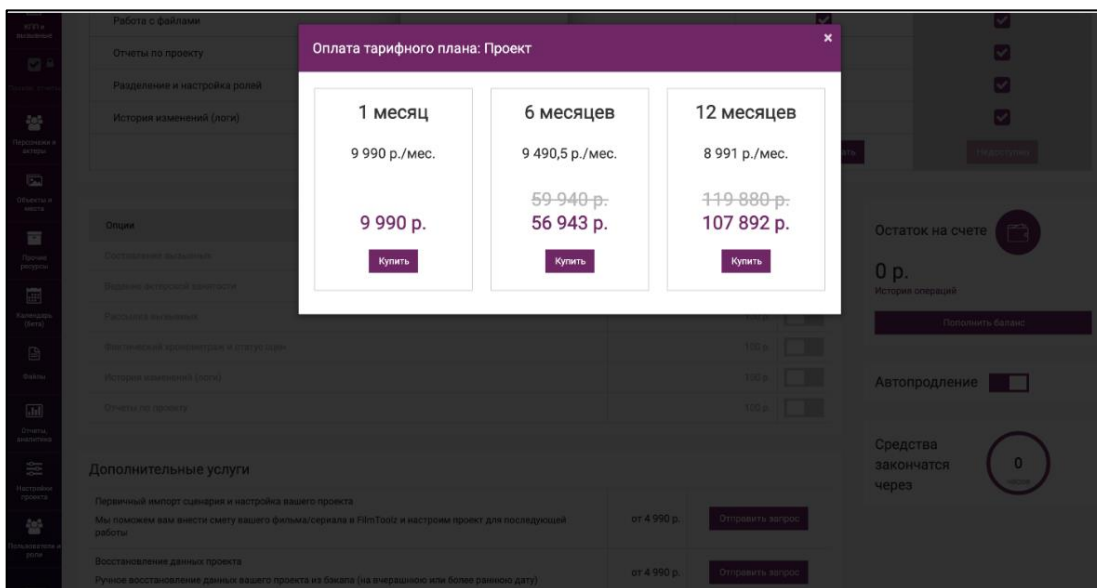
Работа с файлами

Отчеты по проекту

Разделение и настройка ролей

История изменений (логи)

Оплата тарифного плана: Проект

×

1 месяц
9 990 р./мес.
9 990 р.
Купить

6 месяцев
9 490,5 р./мес.
~~59 940 р.~~
56 943 р.
Купить

12 месяцев
8 991 р./мес.
~~119 880 р.~~
107 892 р.
Купить

Опции

Остаток на счете

0 р.
История операций

Пополнить баланс

100 р.

100 р.

100 р.

100 р.

Автопродление

Средства закончатся через

0

Дополнительные услуги

Первичный импорт сценария и настройка вашего проекта
Мы поможем вам внести смету вашего фильма/сериала в FilmToolz и настроим проект для последующей работы

от 4 990 р.

Отправить запрос

Восстановление данных проекта
Ручное восстановление данных вашего проекта из бэкапа (на вчерашнюю или более раннюю дату)

от 4 990 р.

Отправить запрос

Персонажи и актеры

Объекты и места

Прочие ресурсы

Календарь (бета)

Файлы

Отчеты, аналитика

Настройки проекта

Пользователи и роли